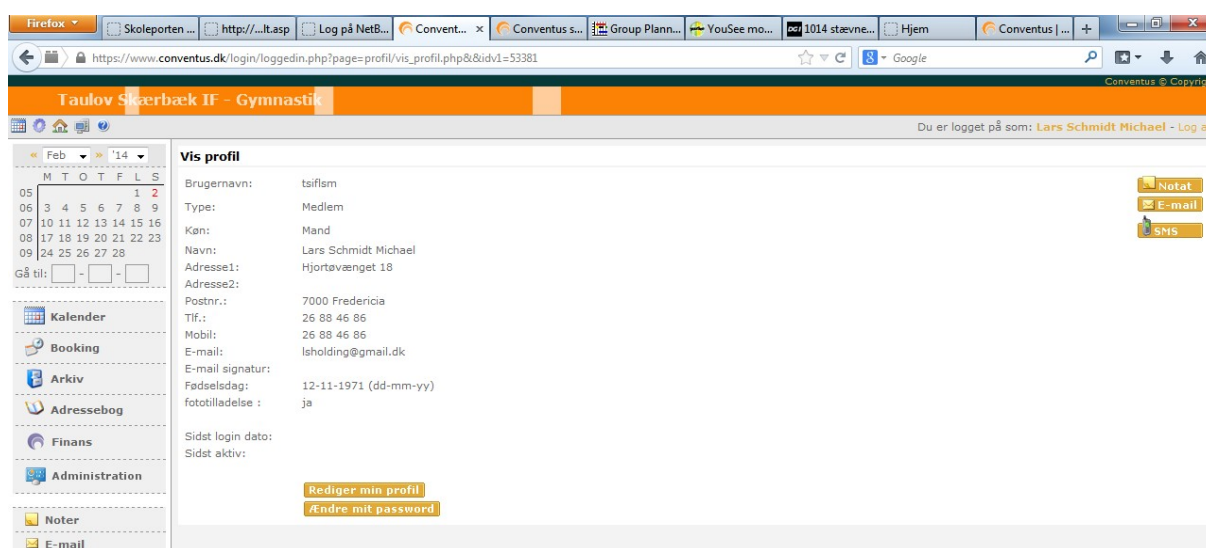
Firefox | Skoleporten ... | http://...lt.asp | Log på NetB... | Convent... × | Conventus s... | Group Plann... | YouSee mo... | 1014 stævne... | Hjem | Conventus | ... | +

https://www.conventus.dk/login/loggedin.php?page=profil/vis_profil.php&&idv1=53381

Google

Conventus © Copyrig

Taulov Skærbæk IF - Gymnastik

Du er logget på som: Lars Schmidt Michael - Log a

« Feb » '14

| | M | T | O | T | F | L | S |
|---|---|---|---|---|---|---|---|
| 05 | | | | | | 1 | 2 |
| 06 | 3 | 4 | 5 | 6 | 7 | 8 | 9 |
| 07 | 10 | 11 | 12 | 13 | 14 | 15 | 16 |
| 08 | 17 | 18 | 19 | 20 | 21 | 22 | 23 |
| 09 | 24 | 25 | 26 | 27 | 28 | | |

Gå til: - -

Kalender
Booking
Arkiv
Adressebog
Finans
Administration
Noter
E-mail

Vis profil

Brugernavn: tsiflsm
Type: Medlem
Køn: Mand
Navn: Lars Schmidt Michael
Adresse1: Hjortøvænget 18
Adresse2:
Postnr.: 7000 Fredericia
Tlf.: 26 88 46 86
Mobil: 26 88 46 86
E-mail: lsholding@gmail.dk
E-mail signatur:
Fødselsdag: 12-11-1971 (dd-mm-yy)
fototilladelse : ja

Sidst login dato:
Sidst aktiv:

Rediger min profil
Ændre mit password

Notat
E-mail
SMS